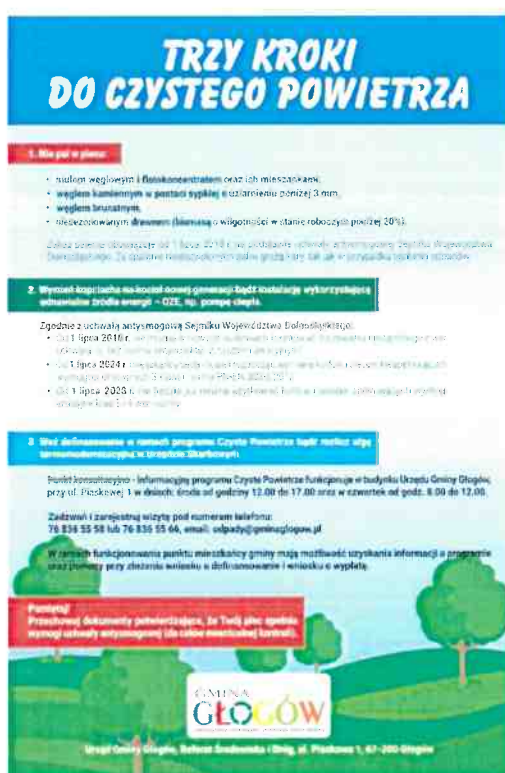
TRZY KROKI
DO CZYSTEGO POWIETRZA

1. Nie pal w piecu:

• mułem węglowym i flotokoncentratem oraz ich mieszankami,
• węglem kamiennym w postaci sypkiej o uziarnieniu poniżej 3 mm,
• węglem brunatnym,
• niesezonowanym drewnem (biomasą o wilgotności w stanie roboczym powyżej 20%).

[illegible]

2. Wymień kopciucha na kocioł nowej generacji bądź instalację wykorzystującą odnawialne źródła energii – OZE, np. pompę ciepła.

Zgodnie z uchwałą antysmogową Sejmiku Województwa Dolnośląskiego:
• Od 1 lipca 2018 r. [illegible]
• Od 1 lipca 2024 r. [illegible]
• Od 1 lipca 2028 r. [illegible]

3. Weź dofinansowanie w ramach programu Czyste Powietrze bądź realizuj ulgę termomodernizacyjną w zeznaniu Skarbowym.

Punkt konsultacyjno - informacyjny programu Czyste Powietrze funkcjonuje w budynku Urzędu Gminy Głogów, przy ul. Piaskowej 1 w dniach: środa od godziny 12.00 do 17.00 oraz w czwartek od godz. 8.00 do 12.00.

Zadzwoń i zarejestruj wizytę pod numerem telefonu: 76 836 55 58 lub 76 836 55 66, email: odpady@gminaglogow.pl

W ramach funkcjonowania punktu mieszkańcy gminy mają możliwość uzyskania informacji o programie oraz pomocy przy złożeniu wniosku o dofinansowanie i wniosku o wypłatę.

Pamiętaj!
Przechowuj dokumenty potwierdzające, że Twój piec spełnia wymogi uchwały antysmogowej (do celów ewentualnej kontroli).

GMINA
GŁOGÓW

Urząd Gminy Głogów, Referat Środowiska i Ochr. ul. Piaskowa 1, 67-200 Głogów